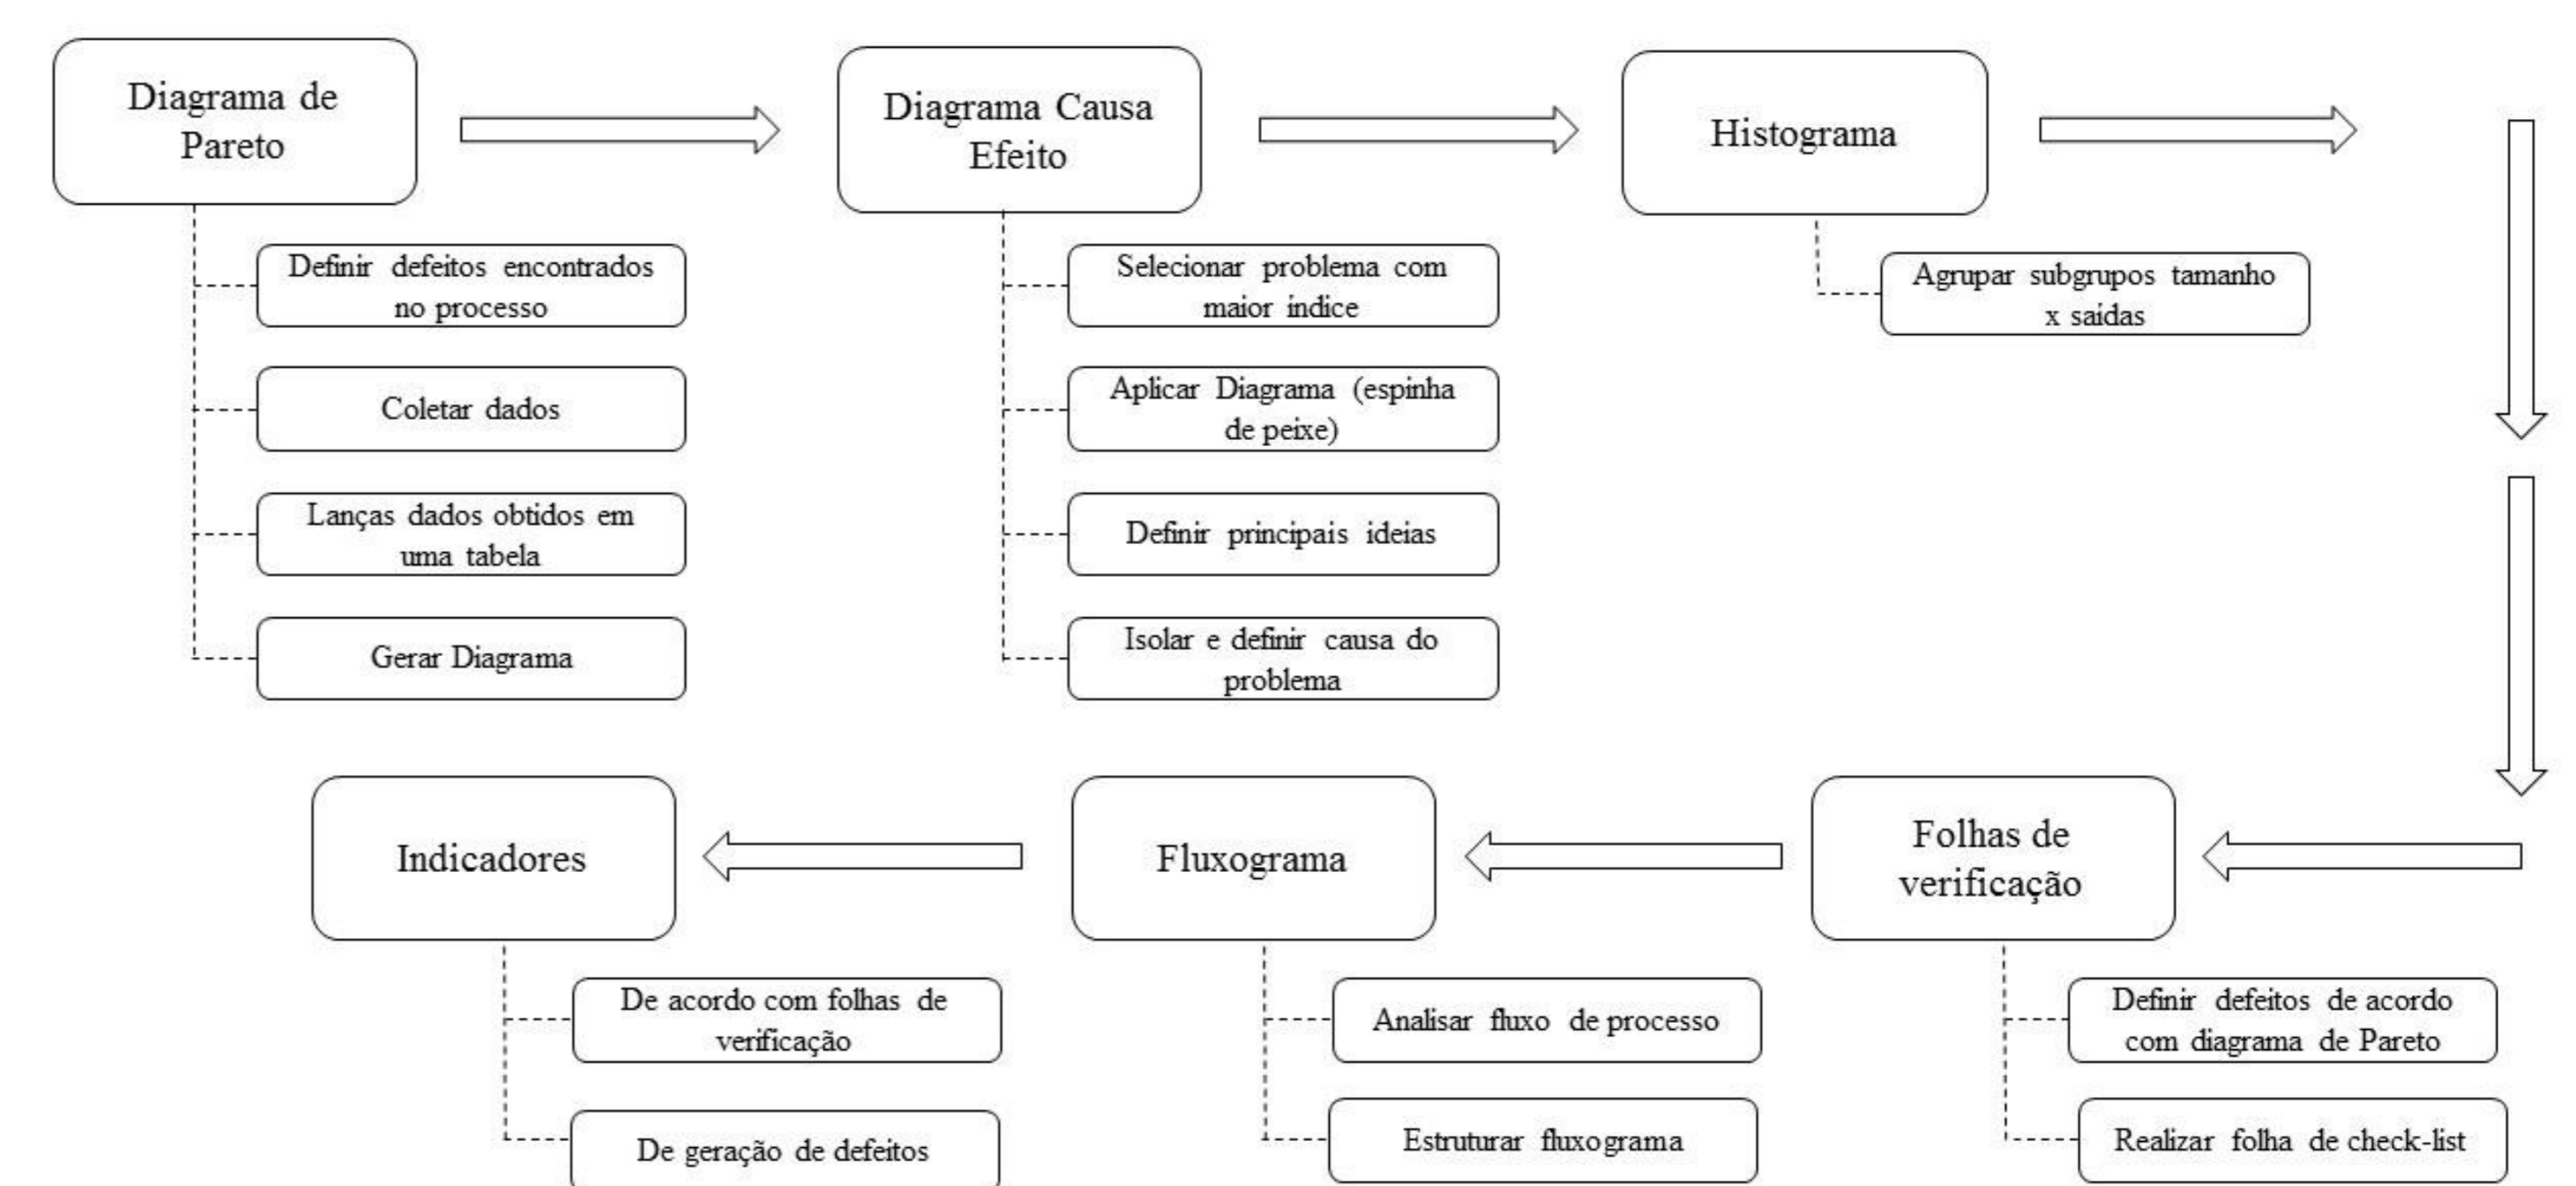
Diagrama de Pareto

Definir defeitos encontrados no processo

Coletar dados

Lanças dados obtidos em uma tabela

Gerar Diagrama

Diagrama Causa Efeito

Selecionar problema com maior indice

Aplicar Diagrama (espinha de peixe)

Definir principais ideias

Isolar e definir causa do problema

Histograma

Agrupar subgrupos tamanho x saidas

Folhas de verificação

Definir defeitos de acordo com diagrama de Pareto

Realizar folha de check-list

Fluxograma

Analisar fluxo de processo

Estruturar fluxograma

Indicadores

De acordo com folhas de verificação

De geração de defeitos